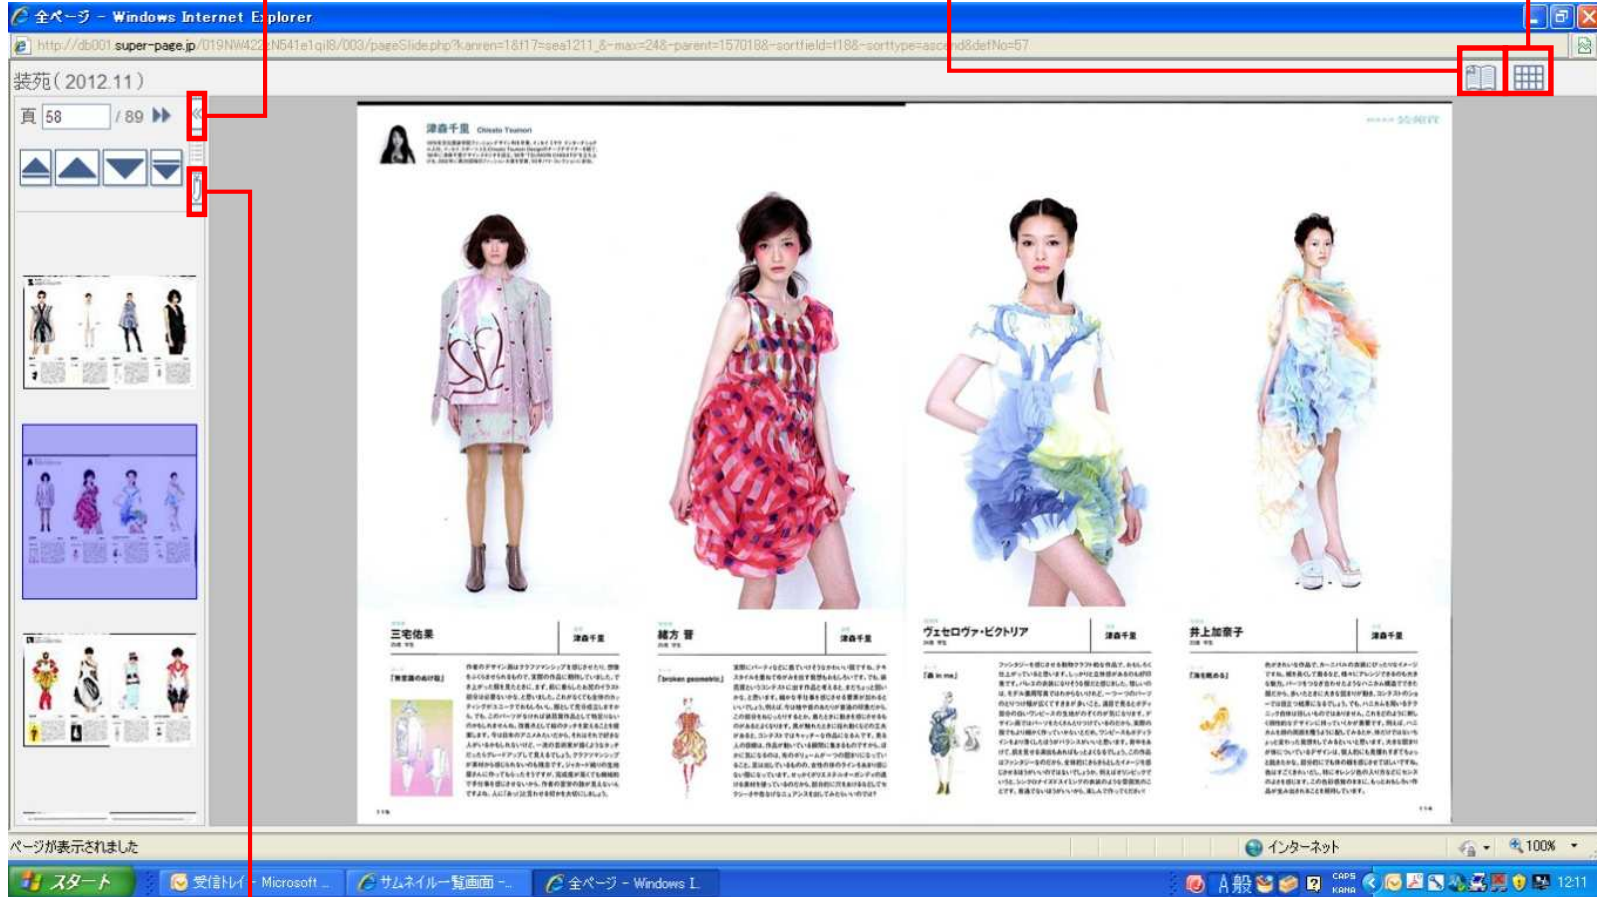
全ページ - Windows Internet Explorer

http://db001.super-page.jp/019NW422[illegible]N541e1qil8/003/pageSlide.php?kanren=1&f17=sea1211_&-max=24&-parent=157018&-sortfield=f18&-sorttype=asc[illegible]nd&defNo=57

装苑(2012.11)

頁 58 / 89

津森千里 Chisato Tsumori

三宅佑果

津森千里

緒方 晋

津森千里

ヴェセロヴァ・ビクトリア

津森千里

井上加奈子

津森千里

ページが表示されました

インターネット

100%

スタート

受信トレイ - Microsoft ...

サムネイル一覧画面 - ...

全ページ - Windows I...

A 般

CAPS KANA

12:11